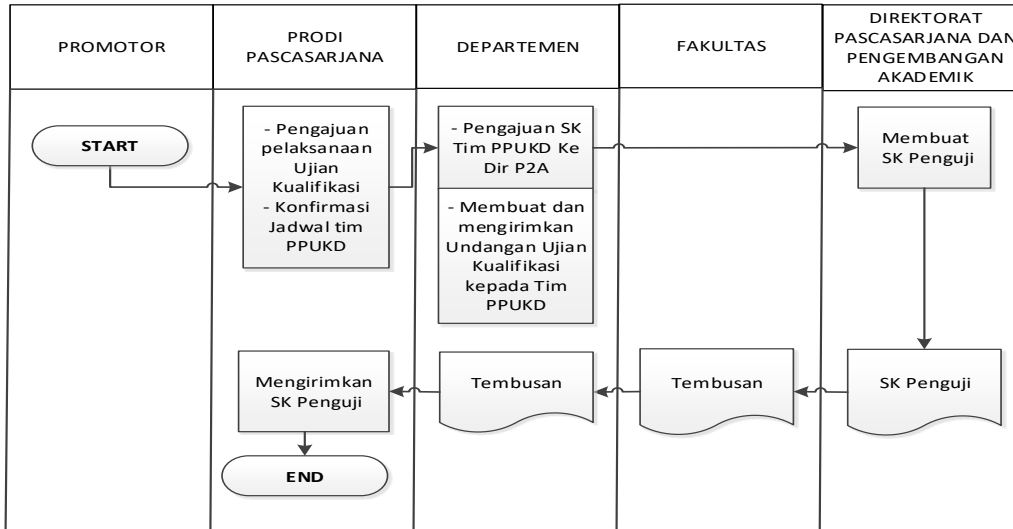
| PROMOTOR | PRODI PASCASARJANA | DEPARTEMEN | FAKULTAS | DIREKTORAT PASCASARJANA DAN PENGEMBANGAN AKADEMIK |
|---|---|---|---|---|

START

- Pengajuan pelaksanaan Ujian Kualifikasi
- Konfirmasi Jadwal tim PPUKD

- Pengajuan SK Tim PPUKD Ke Dir P2A

- Membuat dan mengirimkan Undangan Ujian Kualifikasi kepada Tim PPUKD

Membuat SK Penguji

SK Penguji

Tembusan

Tembusan

Mengirimkan SK Penguji

END